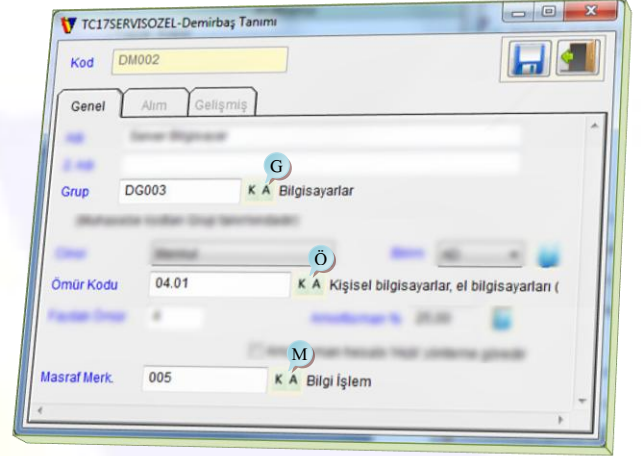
TC17SERVISOZEL-Demirbaş Tanımı

Kod DM002

Genel Alım Gelişmiş

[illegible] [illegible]
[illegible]
Grup DG003 K A Bilgisayarlar
G
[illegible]
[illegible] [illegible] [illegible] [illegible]
Ö
Ömür Kodu 04.01 K A Kişisel bilgisayarlar, el bilgisayarları (
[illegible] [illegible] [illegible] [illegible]
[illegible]
M
Masraf Merk. 005 K A Bilgi İşlem